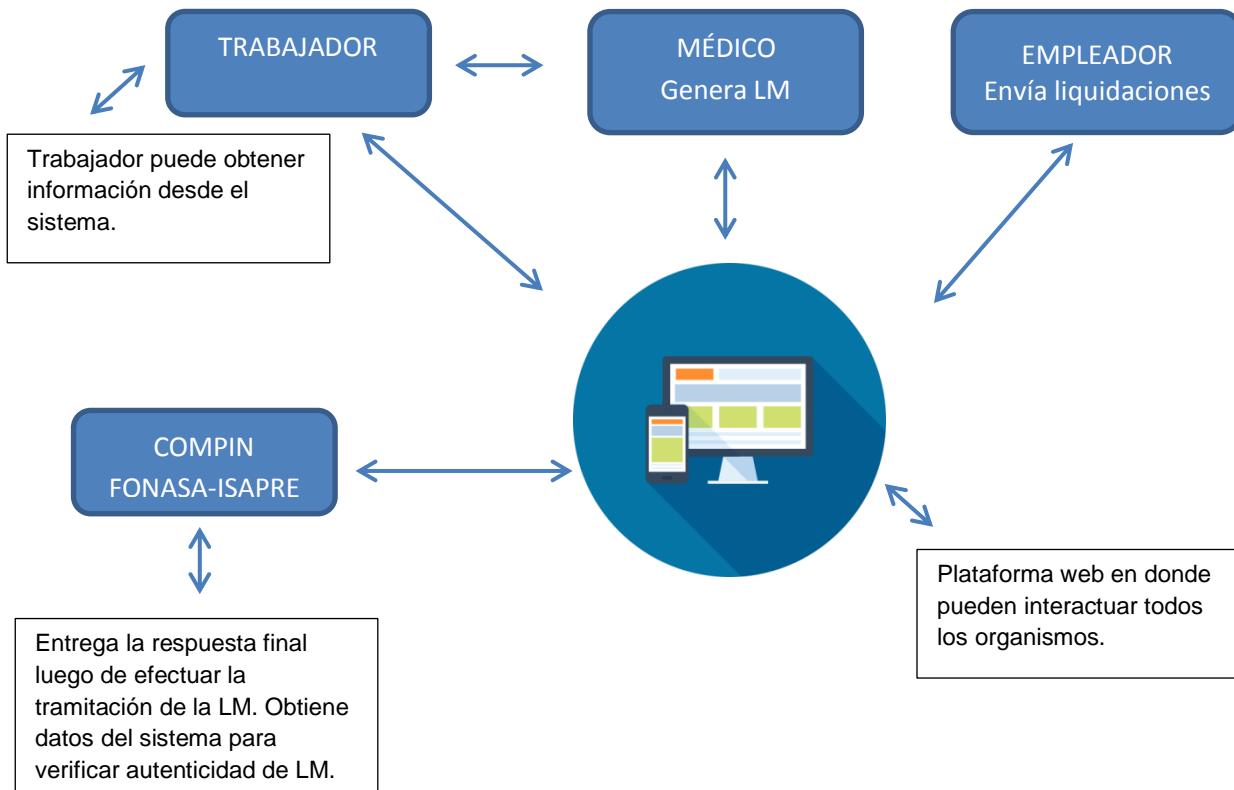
TRABAJADOR

MÉDICO
Genera LM

EMPLEADOR
Envía liquidaciones

Trabajador puede obtener información desde el sistema.

COMPIN
FONASA-ISAPRE

Plataforma web en donde pueden interactuar todos los organismos.

Entrega la respuesta final luego de efectuar la tramitación de la LM. Obtiene datos del sistema para verificar autenticidad de LM.